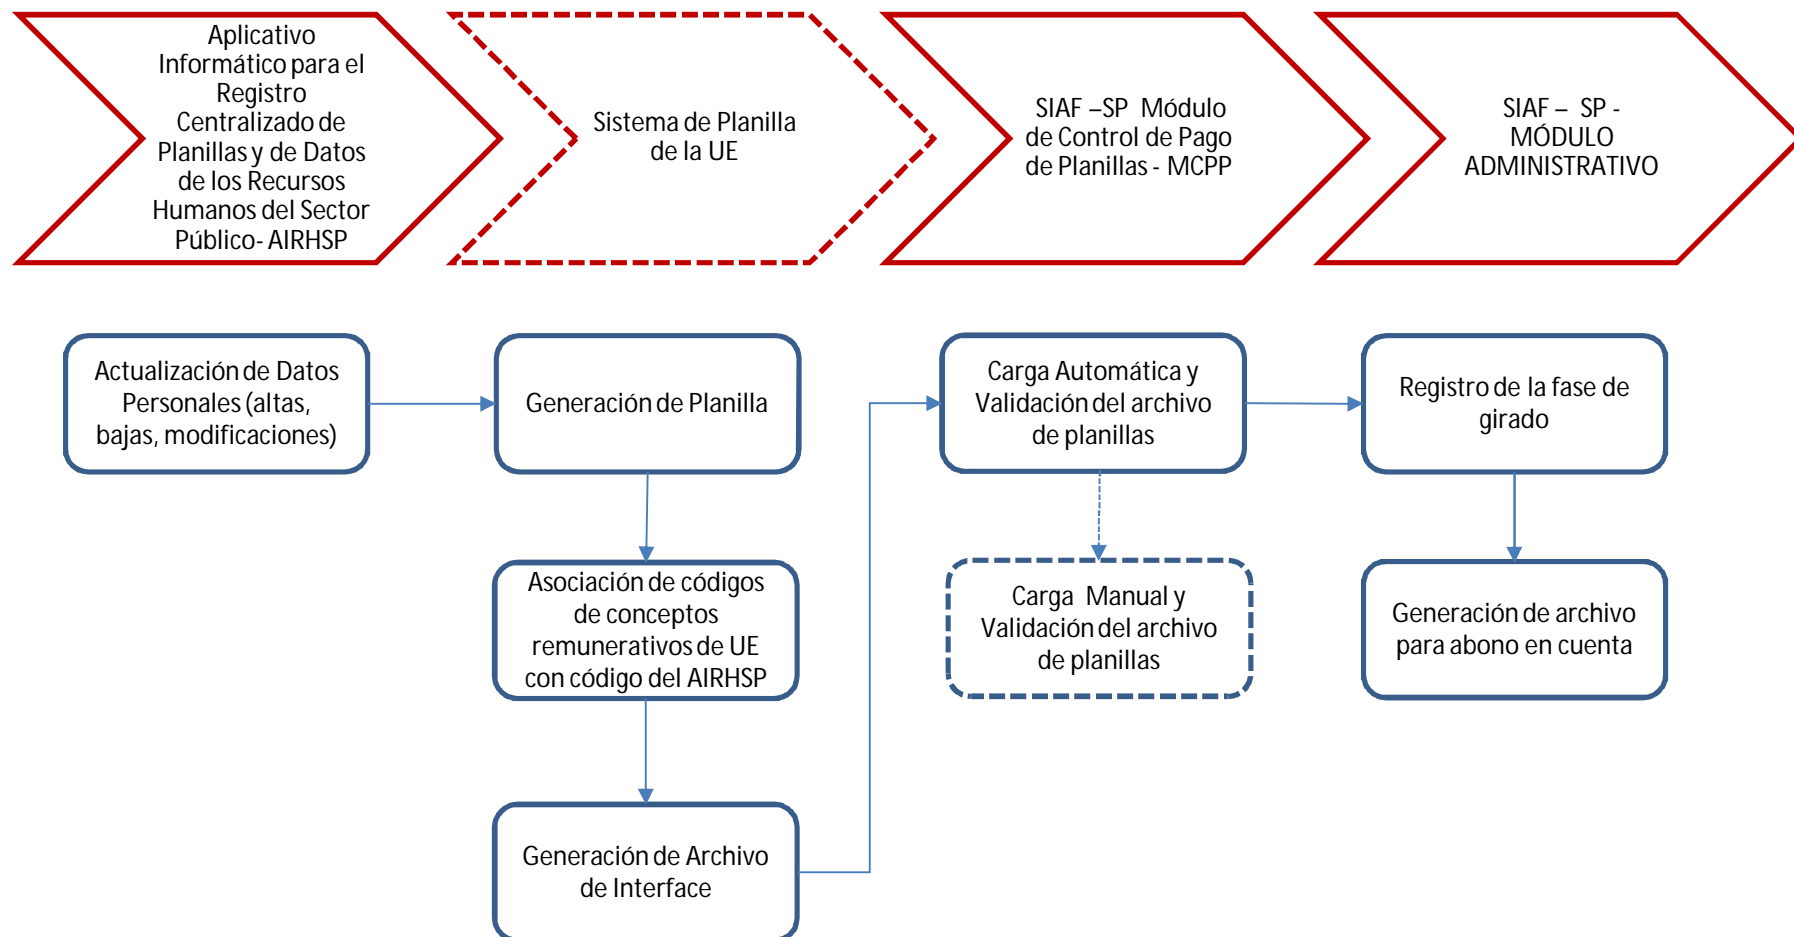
Aplicativo Informático para el Registro Centralizado de Planillas y de Datos de los Recursos Humanos del Sector Público- AIRHSP

Sistema de Planilla de la UE

SIAF –SP Módulo de Control de Pago de Planillas - MCPP

SIAF – SP - MÓDULO ADMINISTRATIVO

Actualización de Datos Personales (altas, bajas, modificaciones)

Generación de Planilla

Asociación de códigos de conceptos remunerativos de UE con código del AIRHSP

Generación de Archivo de Interface

Carga Automática y Validación del archivo de planillas

Carga Manual y Validación del archivo de planillas

Registro de la fase de girado

Generación de archivo para abono en cuenta